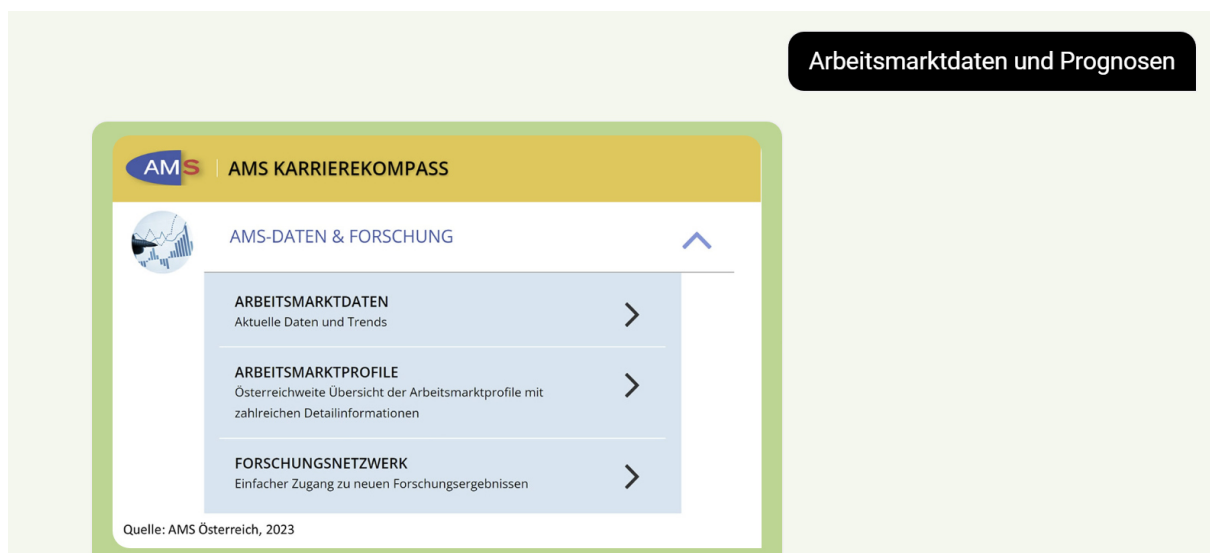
Arbeitsmarktdaten und Prognosen

AMS | AMS KARRIEREKOMPASS

AMS-DATEN & FORSCHUNG

ARBEITSMARKTDATEN
Aktuelle Daten und Trends

ARBEITSMARKTPROFILE
Österreichweite Übersicht der Arbeitsmarktprofile mit zahlreichen Detailinformationen

FORSCHUNGSNETZWERK
Einfacher Zugang zu neuen Forschungsergebnissen

Quelle: AMS Österreich, 2023